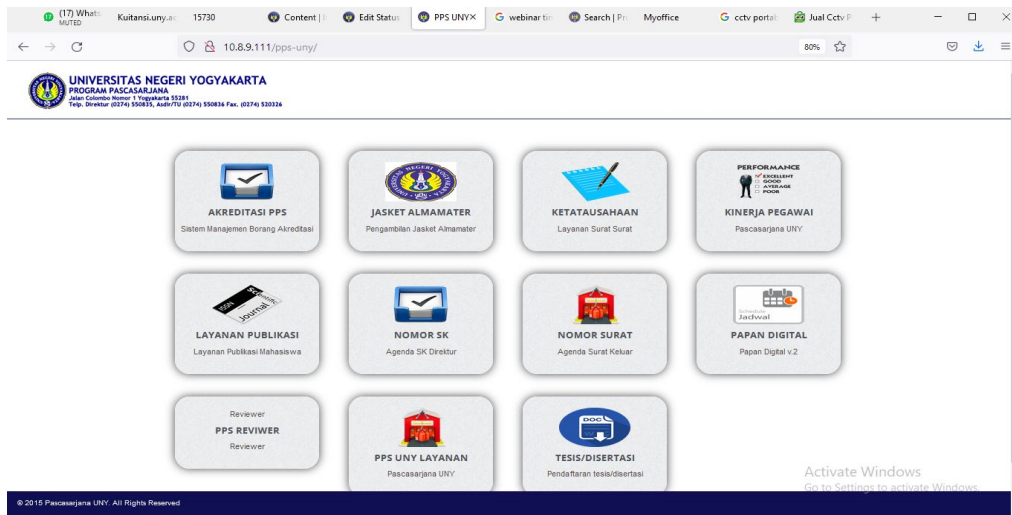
(17) Whats MUTED | Kuitansi.uny.ac | 15730 | Content | | Edit Status | PPS UNY | webinar tin | Search | Pr | Myoffice | cctv portal | Jual Cctv P | +

10.8.9.111/pps-uny/

80%

UNIVERSITAS NEGERI YOGYAKARTA
PROGRAM PASCASARJANA
Jalan Colombo Nomor 1 Yogyakarta 55281
Telp. Direktur (0274) 550835, Asdir/TU (0274) 550836 Fax. (0274) 520326

AKREDITASI PPS
Sistem Manajemen Borang Akreditasi

JASKET ALMAMATER
Pengambilan Jasket Almamater

KETATAUSAHAAN
Layanan Surat Surat

PERFORMANCE
EXCELLENT
GOOD
AVERAGE
POOR
KINERJA PEGAWAI
Pascasarjana UNY

ISSN
Journal
LAYANAN PUBLIKASI
Layanan Publikasi Mahasiswa

NOMOR SK
Agenda SK Direktur

NOMOR SURAT
Agenda Surat Keluar

Schedule
Jadwal
PAPAN DIGITAL
Papan Digital v.2

Reviewer
PPS REVIWER
Reviewer

PPS UNY LAYANAN
Pascasarjana UNY

DOC
TESIS/DISERTASI
Pendaftaran tesis/disertasi

Activate Windows
Go to Settings to activate Windows.

© 2015 Pascasarjana UNY. All Rights Reserved